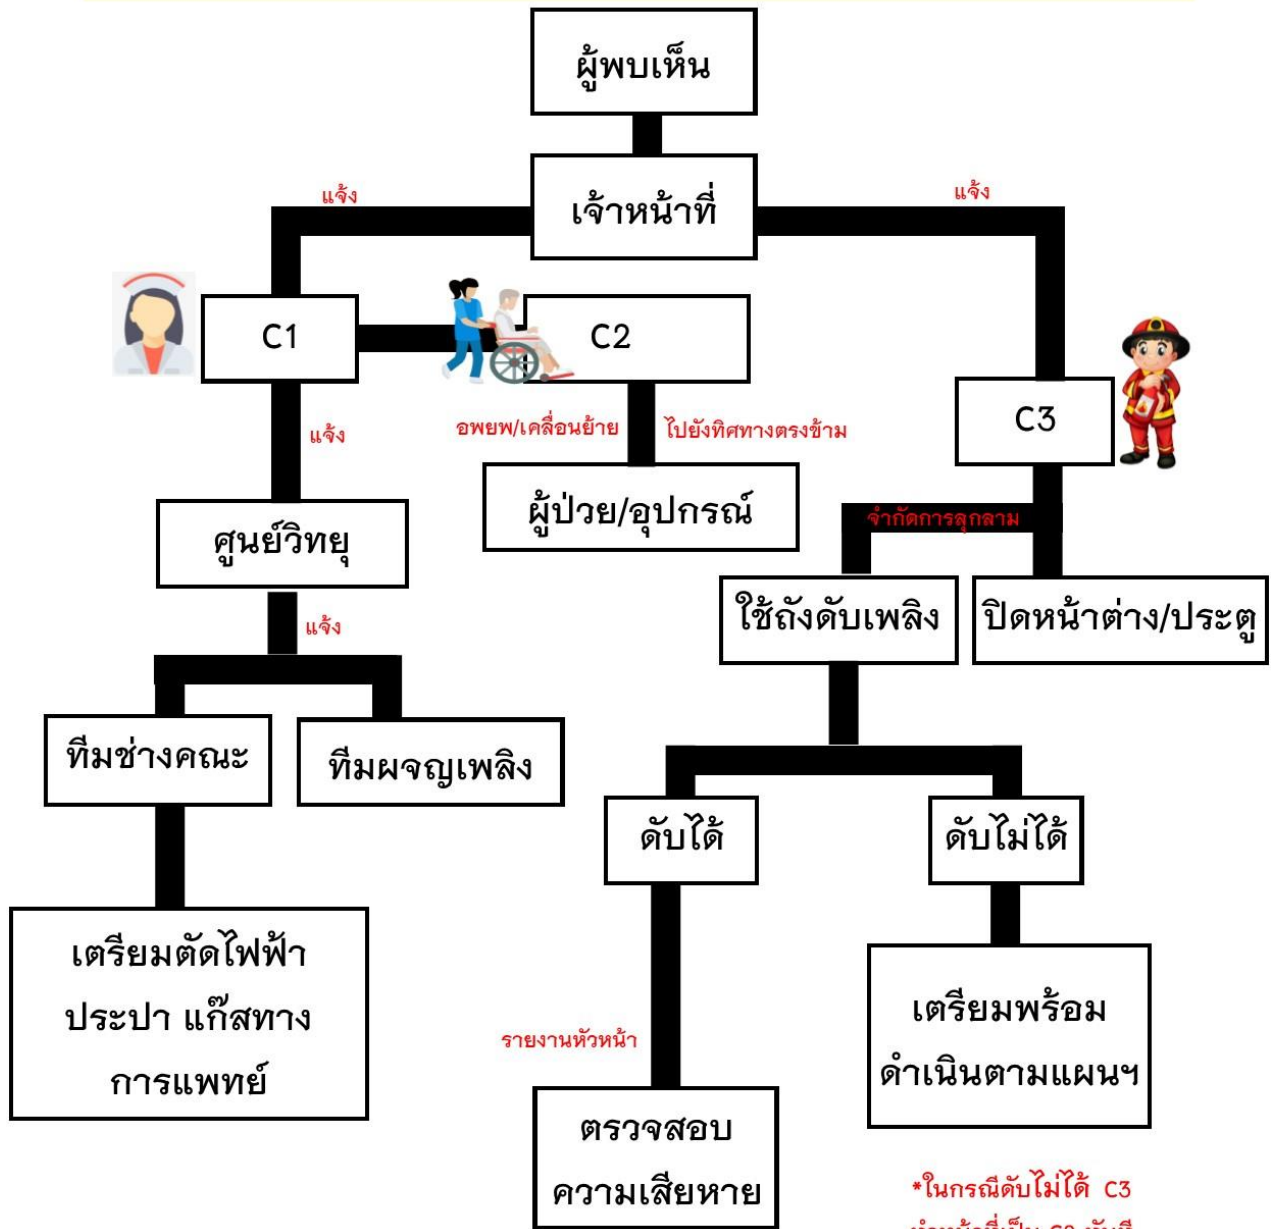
ผู้พบเห็น

เจ้าหน้าที่

แจ้ง

แจ้ง

C1

C2

C3

แจ้ง

อพยพ/เคลื่อนย้าย

ไปยังทิศทางตรงข้าม

ผู้ป่วย/อุปกรณ์

ศูนย์วิทยุ

จำกัดการลุกลาม

แจ้ง

ใช้ถังดับเพลิง

ปิดหน้าต่าง/ประตู

ทีมช่างคณะ

ทีมผจญเพลิง

ดับได้

ดับไม่ได้

เตรียมตัดไฟฟ้า ประปา แก๊สทาง การแพทย์

เตรียมพร้อม ดำเนินตามแผนฯ

รายงานหัวหน้า

ตรวจสอบ ความเสียหาย

*ในกรณีดับไม่ได้ C3

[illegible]